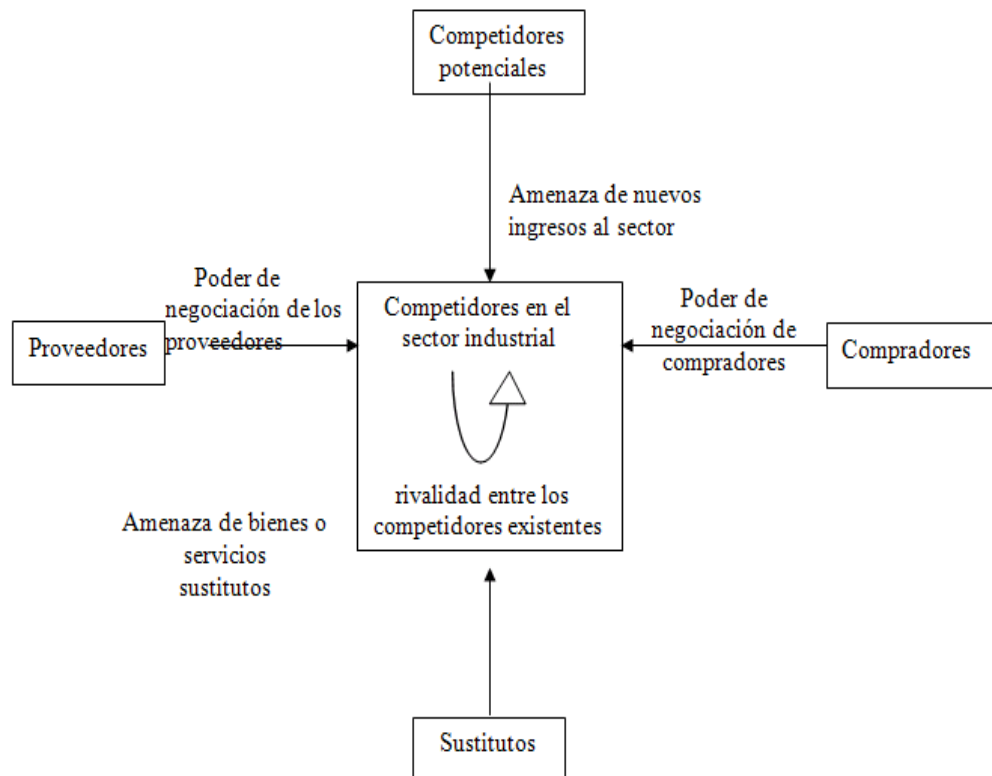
Competidores potenciales

Amenaza de nuevos ingresos al sector

Poder de negociación de los proveedores

Proveedores

Competidores en el sector industrial

rivalidad entre los competidores existentes

Poder de negociación de compradores

Compradores

Amenaza de bienes o servicios sustitutos

Sustitutos